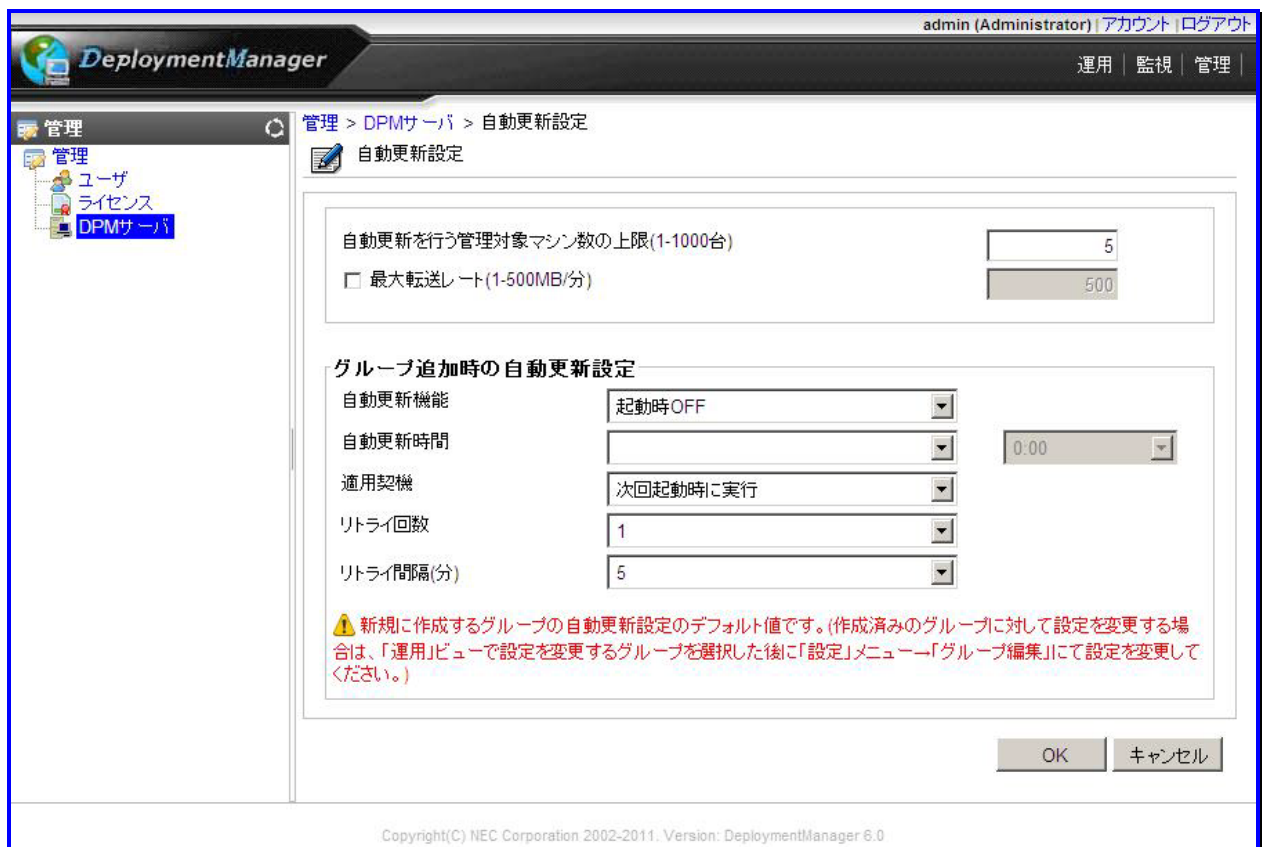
admin (Administrator) | アカウント | ログアウト

DeploymentManager

運用 | 監視 | 管理 |

管理

管理
ユーザ
ライセンス
DPMサーバ

管理 > DPMサーバ > 自動更新設定

自動更新設定

自動更新を行う管理対象マシン数の上限(1-1000台) 5

☐ 最大転送レート(1-500MB/分) 500

グループ追加時の自動更新設定

自動更新機能 起動時OFF

自動更新時間 0:00

適用契機 次回起動時に実行

リトライ回数 1

リトライ間隔(分) 5

新規に作成するグループの自動更新設定のデフォルト値です。(作成済みのグループに対して設定を変更する場合は、「運用」ビューで設定を変更するグループを選択した後に「設定」メニュー→「グループ編集」にて設定を変更してください。)

OK キャンセル

Copyright(C) NEC Corporation 2002-2011. Version: DeploymentManager 6.0